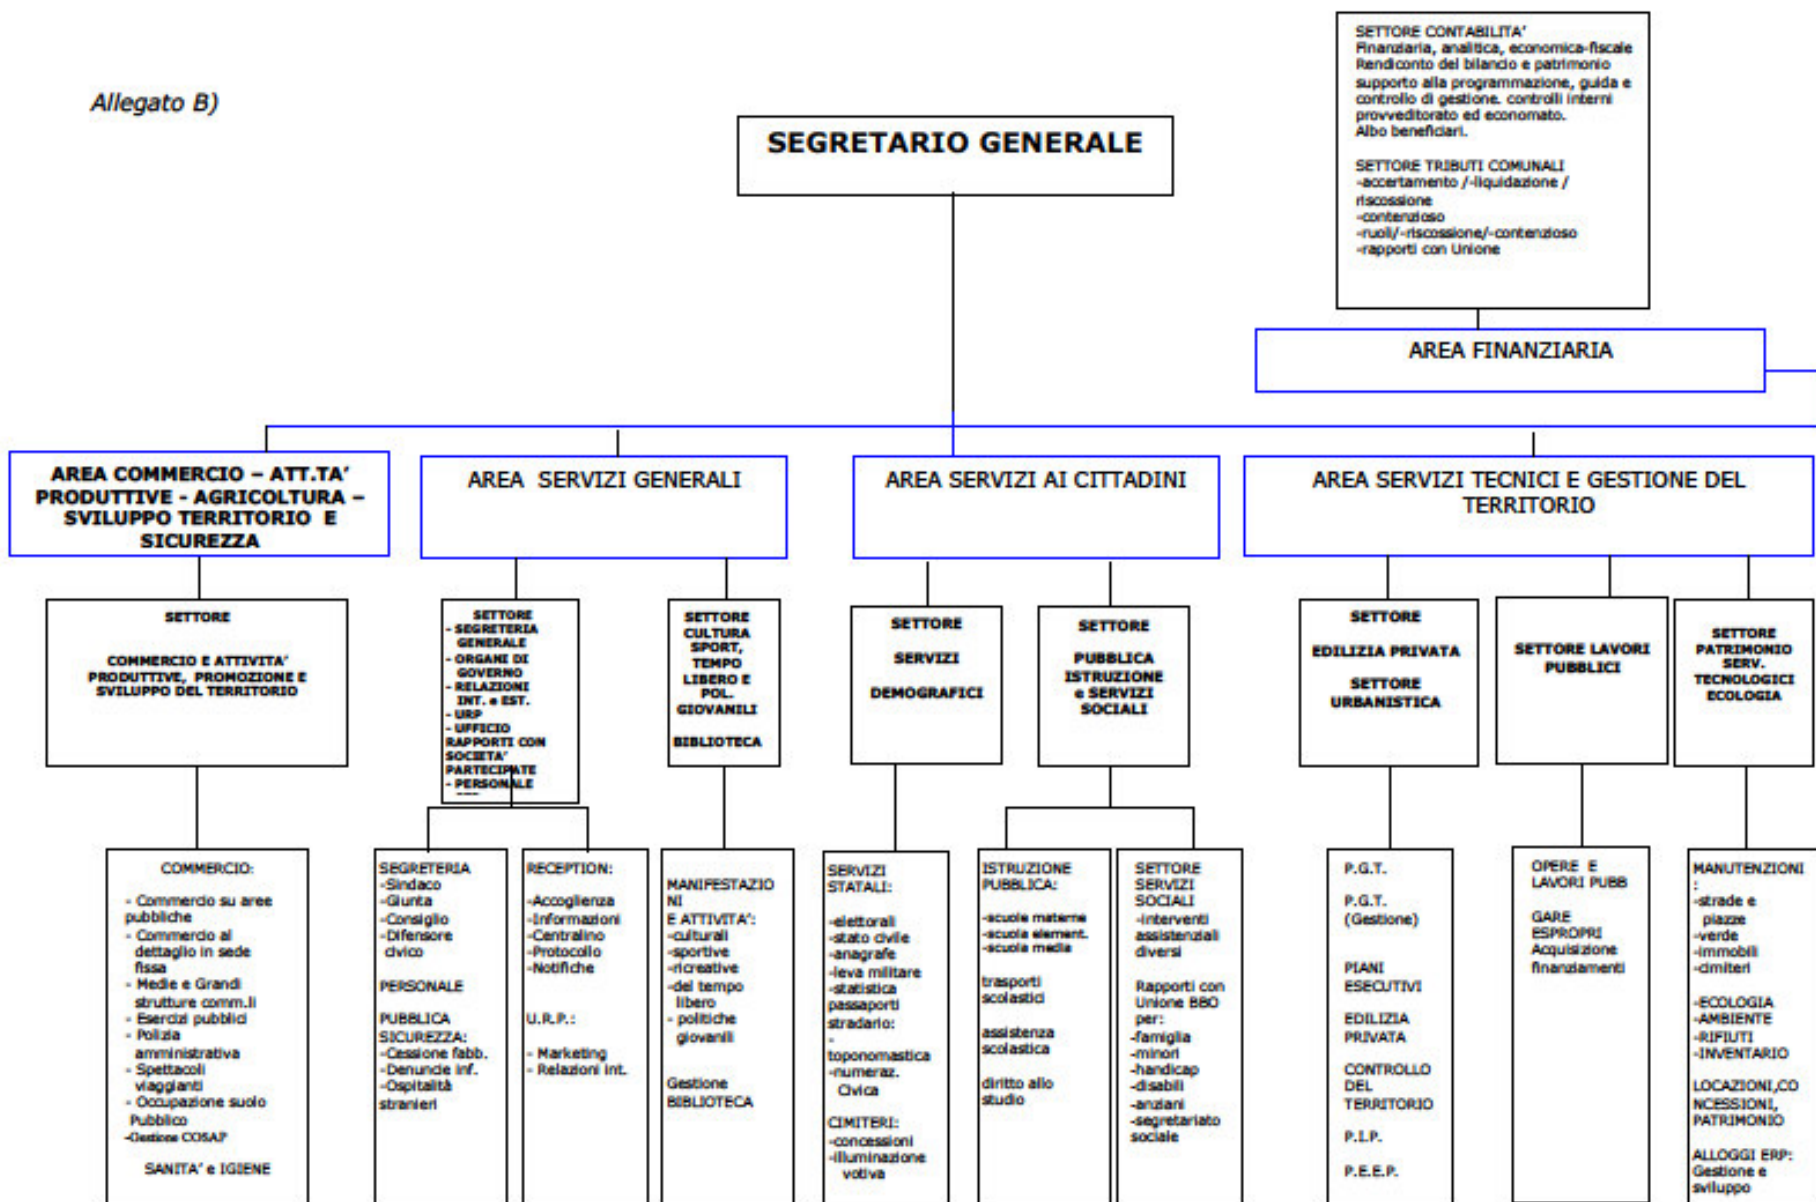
Allegato B)

SETTORE CONTABILITA'
Finanziaria, analitica, economica-fiscale
Rendiconto del bilancio e patrimonio
supporto alla programmazione, guida e controllo di gestione. controlli interni
provveditorato ed economato.
Albo beneficiari.

SETTORE TRIBUTI COMUNALI
-accertamento /-liquidazione / riscossione
-contenzioso
-ruoli/-riscossione/-contenzioso
-rapporti con Unione

SEGRETARIO GENERALE

AREA FINANZIARIA

AREA COMMERCIO – ATT.TA' PRODUTTIVE - AGRICOLTURA – SVILUPPO TERRITORIO E SICUREZZA

AREA SERVIZI GENERALI

AREA SERVIZI AI CITTADINI

AREA SERVIZI TECNICI E GESTIONE DEL TERRITORIO

SETTORE
COMMERCIO E ATTIVITA' PRODUTTIVE, PROMOZIONE E SVILUPPO DEL TERRITORIO

SETTORE
- SEGRETERIA GENERALE
- ORGANI DI GOVERNO
- RELAZIONI INT. e EST.
- URP
- UFFICIO RAPPORTI CON SOCIETA' PARTECIPATE
- PERSONALE

SETTORE CULTURA SPORT, TEMPO LIBERO E POL. GIOVANILI
BIBLIOTECA

SETTORE
SERVIZI
DEMOGRAFICI

SETTORE
PUBBLICA ISTRUZIONE e SERVIZI SOCIALI

SETTORE
EDILIZIA PRIVATA
SETTORE
URBANISTICA

SETTORE LAVORI PUBBLICI

SETTORE PATRIMONIO SERV. TECNOLOGICI ECOLOGIA

COMMERCIO:
- Commercio su aree pubbliche
- Commercio al dettaglio in sede fissa
- Medie e Grandi strutture comm.li
- Esercizi pubblici
- Polizia amministrativa
- Spettacoli viaggianti
- Occupazione suolo Pubblico
-Gestione COSAP
SANITA' e IGIENE

SEGRETERIA
-Sindaco
-Giunta
-Consiglio
-Difensore civico
PERSONALE
PUBBLICA SICUREZZA:
-Cessione fabb.
-Denuncie inf.
-Ospitalità stranieri

RECEPTION:
-Accoglienza
-Informazioni
-Centralino
-Protocollo
-Notifiche
U.R.P.:
- Marketing
- Relazioni int.

MANIFESTAZIONI
E ATTIVITA':
-culturali
-sportive
-ricreative
-del tempo libero
- politiche giovanili
Gestione BIBLIOTECA

SERVIZI STATALI:
-elettorali
-stato civile
-anagrafe
-leva militare
-statistica passaporti stradario:
-toponomastica
-numeraz. Civica
CIMITERI:
-concessioni
-illuminazione votiva

ISTRUZIONE PUBBLICA:
-scuole materne
-scuola element.
-scuola media
trasporti scolastici
assistenza scolastica
diritto allo studio

SETTORE SERVIZI SOCIALI
-interventi assistenziali diversi
Rapporti con Unione BBO per:
-famiglia
-minori
-handicap
-disabili
-anziani
-segretariato sociale

P.G.T.
P.G.T. (Gestione)
PIANI ESECUTIVI
EDILIZIA PRIVATA
CONTROLLO DEL TERRITORIO
P.I.P.
P.E.E.P.

OPERE E LAVORI PUBB
GARE ESPROPRI Acquisizione finanziamenti

MANUTENZIONI:
-strade e piazze
-verde
-immobili
-cimiteri
-ECOLOGIA
-AMBIENTE
-RIFIUTI
-INVENTARIO
LOCAZIONI,CONCESSIONI, PATRIMONIO
ALLOGGI ERP: Gestione e sviluppo